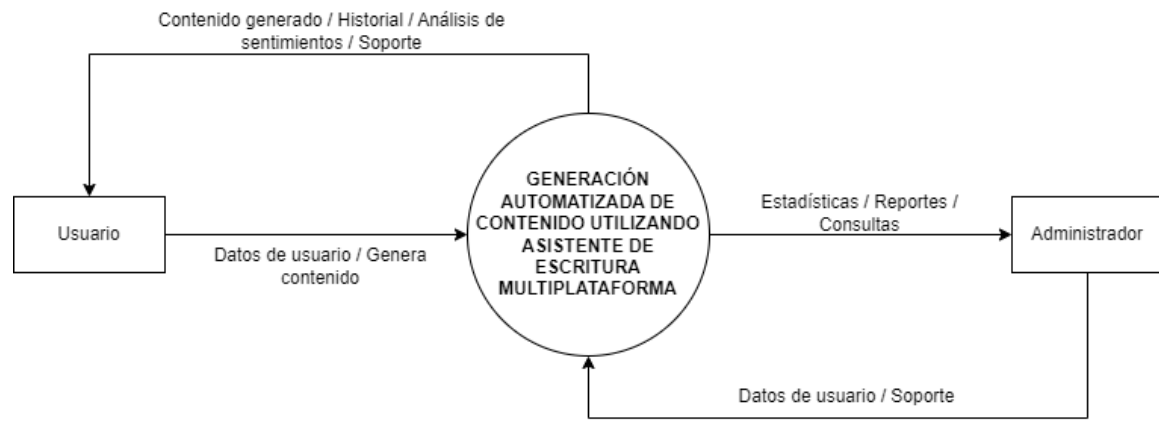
Contenido generado / Historial / Análisis de sentimientos / Soporte

Usuario

Datos de usuario / Genera contenido

GENERACIÓN AUTOMATIZADA DE CONTENIDO UTILIZANDO ASISTENTE DE ESCRITURA MULTIPLATAFORMA

Estadísticas / Reportes / Consultas

Administrador

Datos de usuario / Soporte